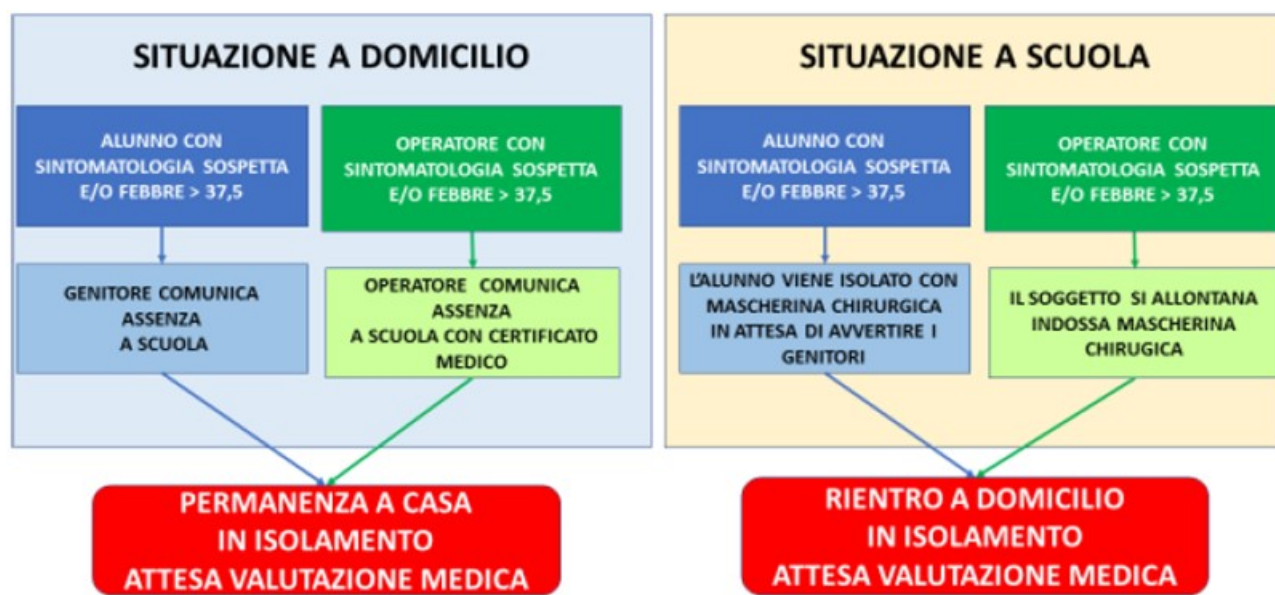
SITUAZIONE A DOMICILIO

ALUNNO CON SINTOMATOLOGIA SOSPETTA E/O FEBBRE > 37,5

OPERATORE CON SINTOMATOLOGIA SOSPETTA E/O FEBBRE > 37,5

GENITORE COMUNICA ASSENZA A SCUOLA

OPERATORE COMUNICA ASSENZA A SCUOLA CON CERTIFICATO MEDICO

PERMANENZA A CASA IN ISOLAMENTO ATTESA VALUTAZIONE MEDICA

SITUAZIONE A SCUOLA

ALUNNO CON SINTOMATOLOGIA SOSPETTA E/O FEBBRE > 37,5

OPERATORE CON SINTOMATOLOGIA SOSPETTA E/O FEBBRE > 37,5

L'ALUNNO VIENE ISOLATO CON MASCHERINA CHIRURGICA IN ATTESA DI AVVERTIRE I GENITORI

IL SOGGETTO SI ALLONTANA INDOSSA MASCHERINA CHIRUGICA

RIENTRO A DOMICILIO IN ISOLAMENTO ATTESA VALUTAZIONE MEDICA